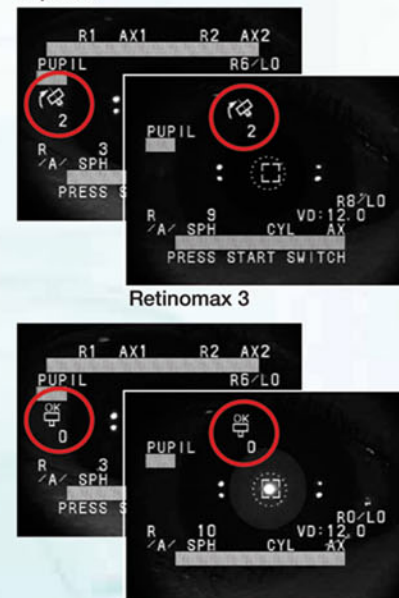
R1 AX1 R2 AX2
PUPIL
R6/LO
2
R 3
/A/ SPH
PRESS S

PUPIL
2
R8/LO
R 9 VD:12.0
/A/ SPH CYL AX
PRESS START SWITCH

Retinomax 3

R1 AX1 R2 AX2
PUPIL
R6/LO
OK
0
R 3
/A/ SPH
PRESS S

OK
PUPIL
0
R0/LO
R 10 VD:12.0
/A/ SPH CYL AX